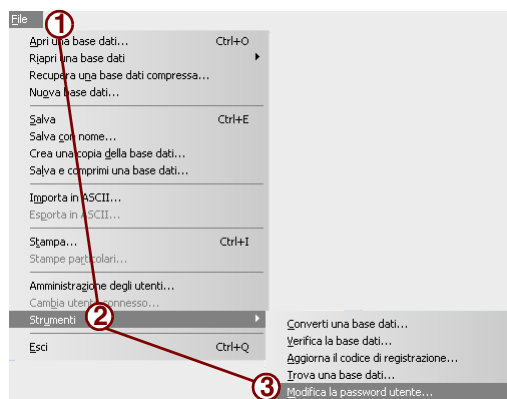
File
①
Apri una base dati... Ctrl+O
Riapri una base dati
Recupera una base dati compressa...
Nuova base dati...

Salva Ctrl+E
Salva con nome...
Crea una copia della base dati...
Salva e comprimi una base dati...

Importa in ASCII...
Esporta in ASCII...

Stampa... Ctrl+I
Stampe particolari...

Amministrazione degli utenti...
Cambia utente connesso...

Strumenti
②
Esci Ctrl+Q

Converti una base dati...
Verifica la base dati...
Aggiorna il codice di registrazione...
Trova una base dati...
③
Modifica la password utente...